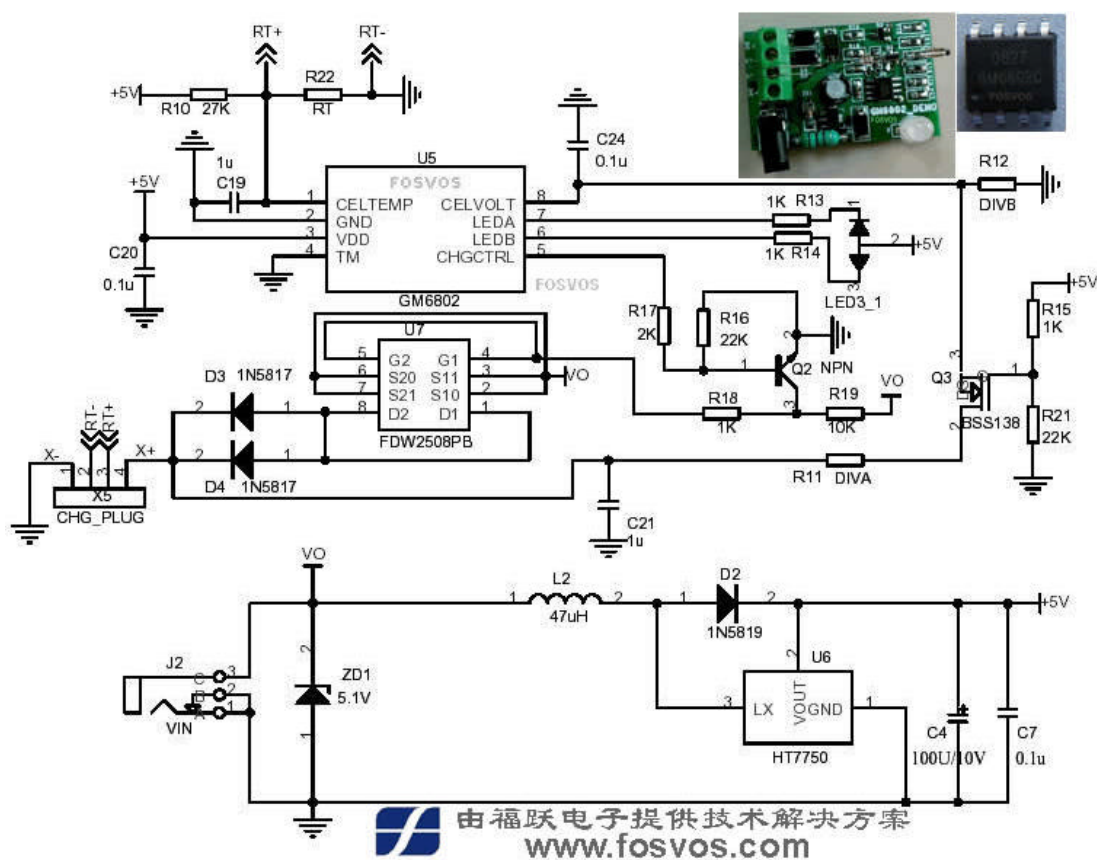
RT+
RT-
+5V
R10 27K
R22
RT
C24
0.1u
1u
C19
U5
FOSVOS
1 CELTEMP
2 GND
3 VDD
4 TM
CELVOLT 8
LEDA 7
LEDB 6
CHGCTRL 5
FOSVOS
GM6802
+5V
C20
0.1u
R12
DIVB
1K R13
1K R14
+5V
LED3_1
GM6802_DEMO
FOSVOS
U7
5 G2 G1 4
6 S20 S11 3
7 S21 S10 2
8 D2 D1 1
FDW2508PB
VO
D3 1N5817
D4 1N5817
R17
2K
R16
22K
NPN
Q2
R18
1K
R19
10K
VO
+5V
R15
1K
Q3
R21
22K
BSS138
R11 DIVA
RT- RT+
X- X+
1 2 3 4
X5
CHG_PLUG
C21
1u
VO
L2
47uH
D2
1N5819
+5V
U6
J2
VIN
ZD1
5.1V
LX VOUT GND
HT7750
C4
100U/10V
C7
0.1u
由福跃电子提供技术解决方案
www.fosvos.com